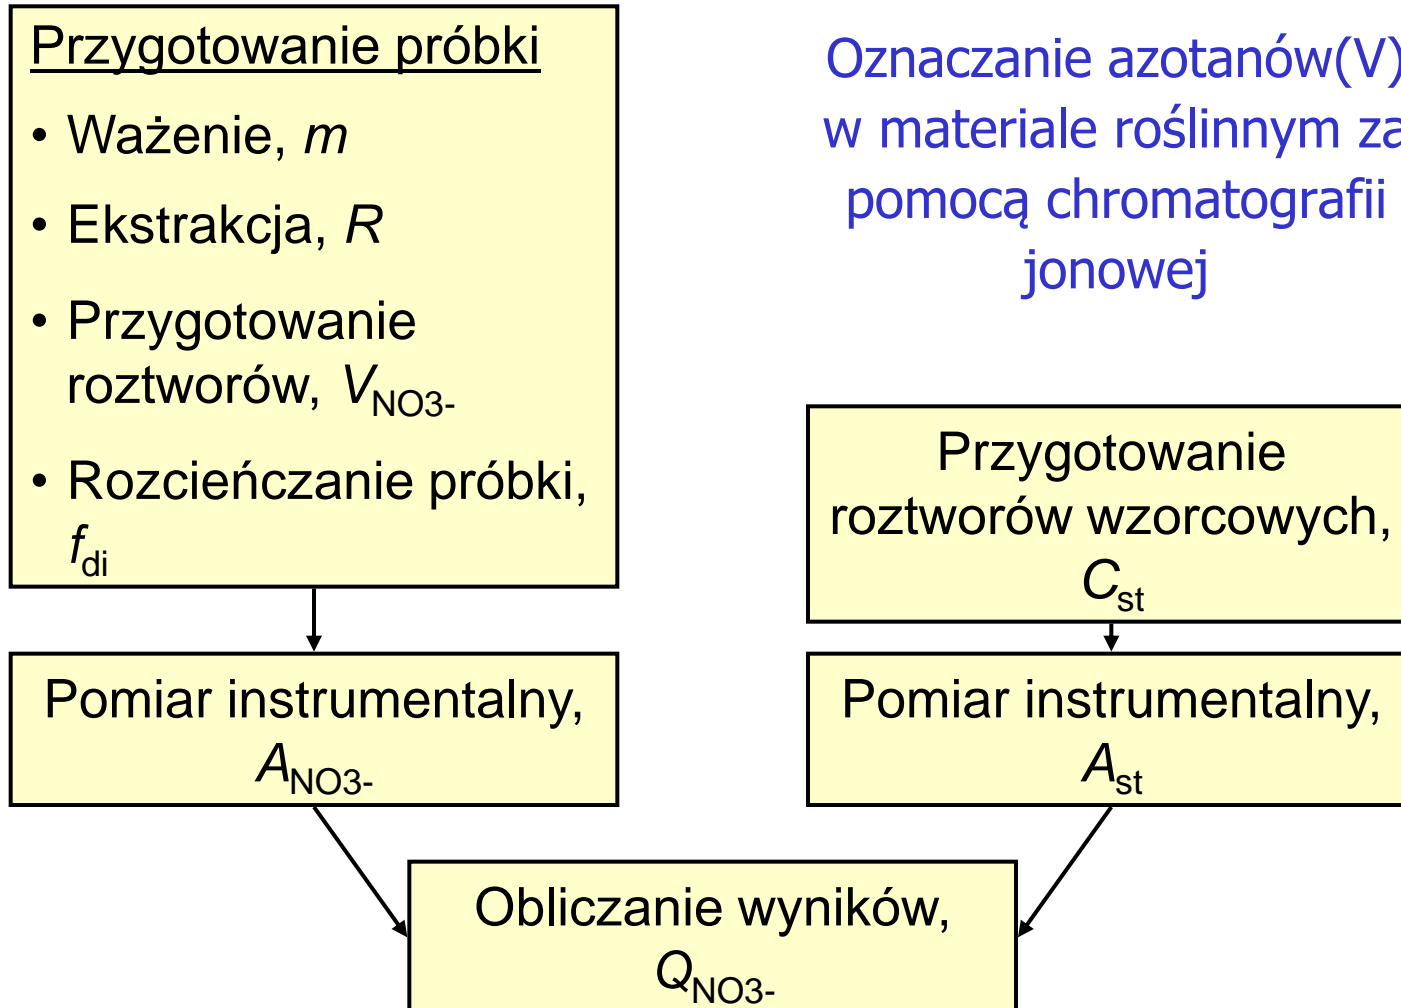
Przygotowanie próbki

• Ważenie, $m$

• Ekstrakcja, $R$

• Przygotowanie roztworów, $V_{NO3-}$

• Rozcieńczanie próbki, $f_{di}$

Oznaczanie azotanów(V) w materiale roślinnym za pomocą chromatografii jonowej

Przygotowanie roztworów wzorcowych, $C_{st}$

Pomiar instrumentalny, $A_{NO3-}$

Pomiar instrumentalny, $A_{st}$

Obliczanie wyników, $Q_{NO3-}$